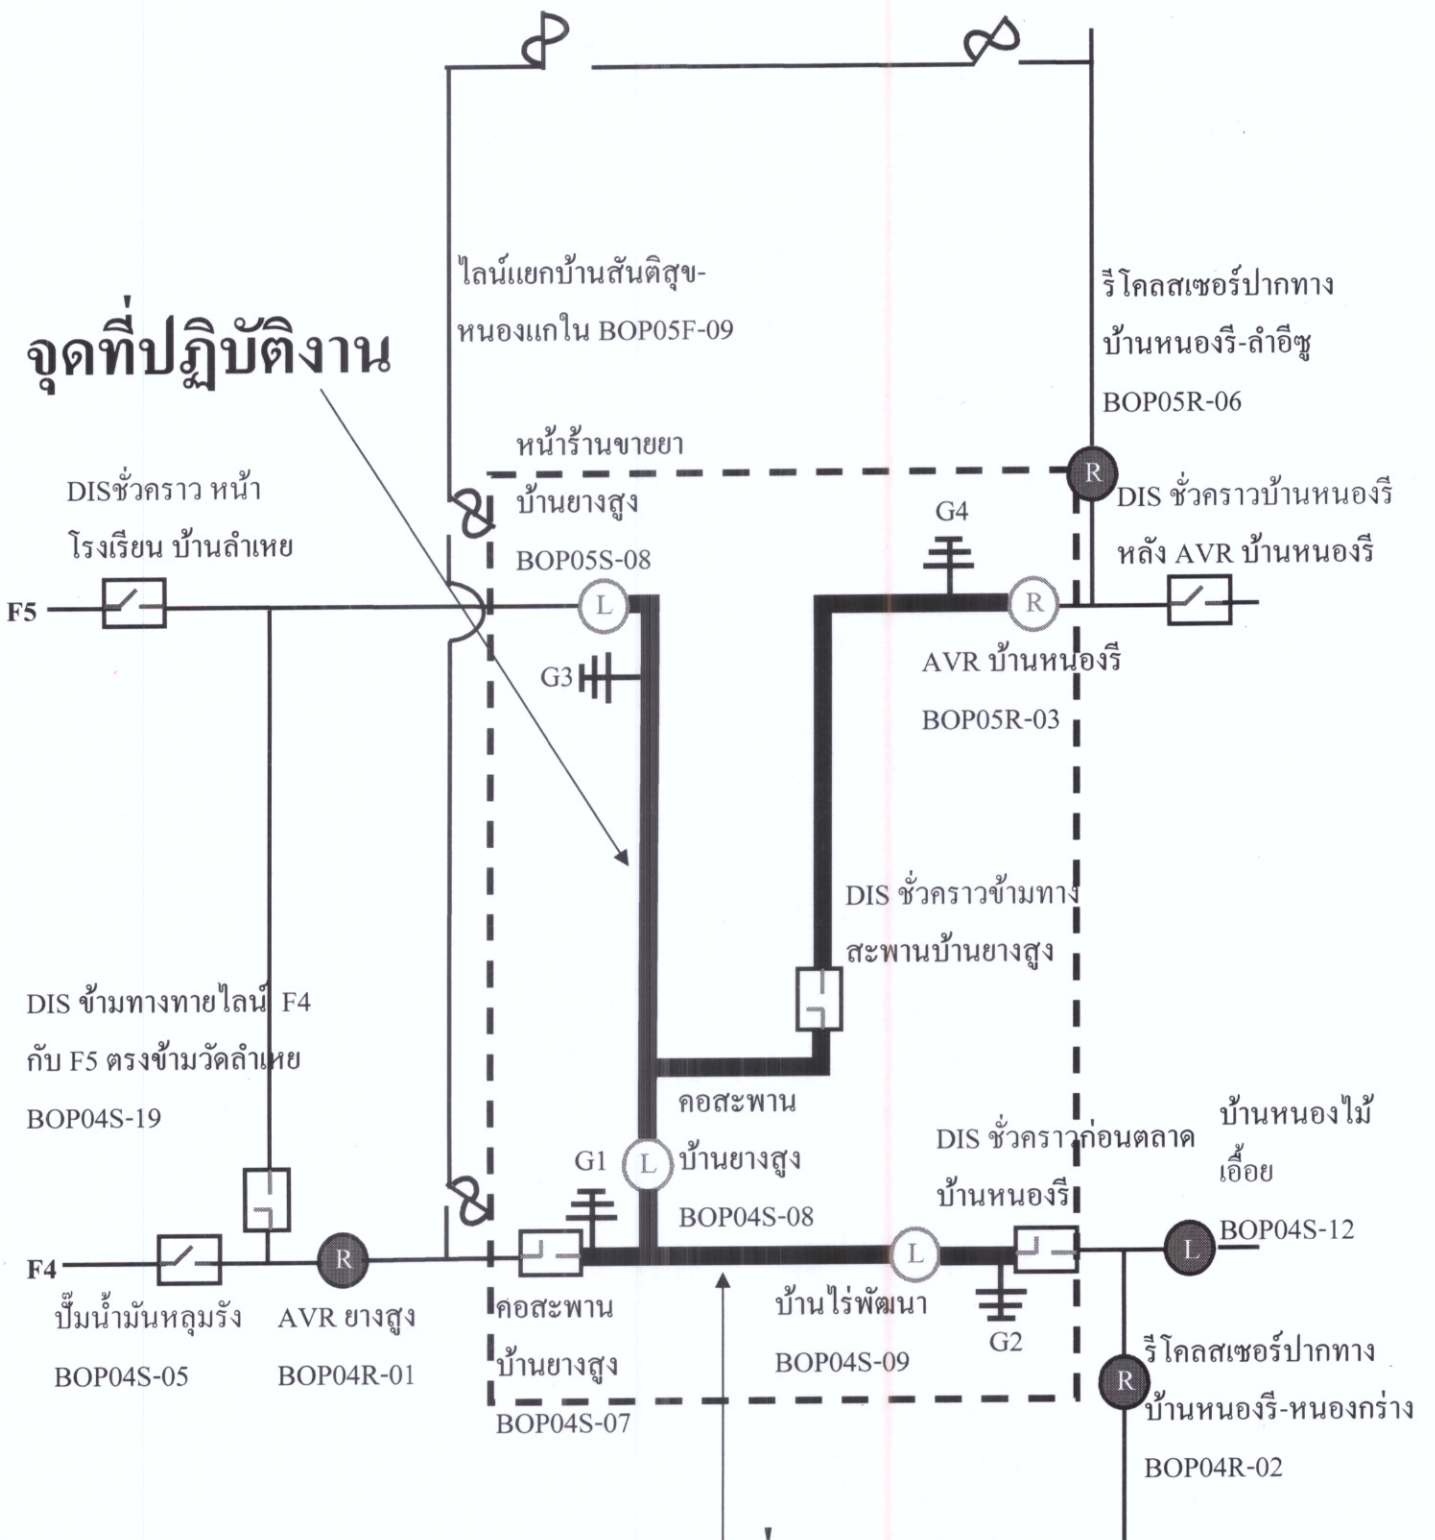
ไลน์แยกบ้านสันติสุข-หนองแกใน BOP05F-09

รีโคลสเซอร์ปากทางบ้านหนองรี-ลำอีซู BOP05R-06

จุดที่ปฏิบัติงาน

หน้าร้านขายยาบ้านยางสูง BOP05S-08

DISชั่วคราว หน้าโรงเรียน บ้านลำเหย

G4

R

DIS ชั่วคราวบ้านหนองรี หลัง AVR บ้านหนองรี

F5

L

R

G3

AVR บ้านหนองรี BOP05R-03

DIS ชั่วคราวข้ามทางสะพานบ้านยางสูง

DIS ข้ามทางทายไลน์ F4 กับ F5 ตรงข้ามวัดลำเหย BOP04S-19

คอสะพานบ้านยางสูง BOP04S-08

บ้านหนองไม้เอื้อย

G1

L

DIS ชั่วคราวก่อนตลาดบ้านหนองรี

BOP04S-12

F4

R

L

L

ปั๊มน้ำมันหลุมรัง BOP04S-05

AVR ยางสูง BOP04R-01

คอสะพานบ้านยางสูง BOP04S-07

บ้านไร่พัฒนา BOP04S-09

G2

R

รีโคลสเซอร์ปากทางบ้านหนองรี-หนองกร่าง BOP04R-02